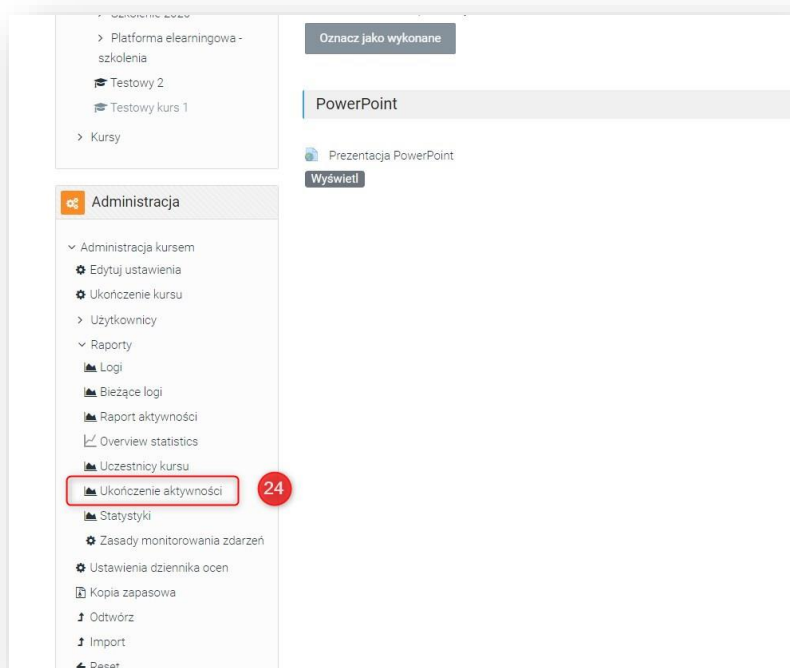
> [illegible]

> Platforma elearningowa - szkolenia

Testowy 2

Testowy kurs 1

> Kursy

Administracja

Administracja kursem

Edytuj ustawienia

Ukończenie kursu

> Użytkownicy

Raporty

Logi

Bieżące logi

Raport aktywności

Overview statistics

Uczestnicy kursu

Ukończenie aktywności

24

Statystyki

Zasady monitorowania zdarzeń

Ustawienia dziennika ocen

Kopia zapasowa

Odtwórz

Import

Reset

Oznacz jako wykonane

PowerPoint

Prezentacja PowerPoint

Wyświetl